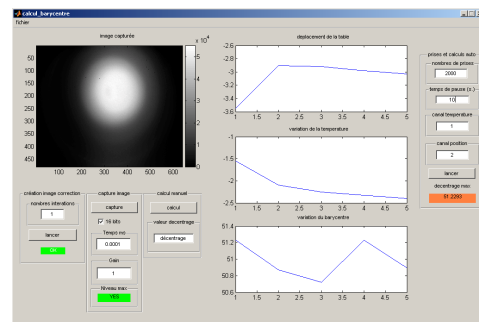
calcul_barycentre
fichier

image capturée
x $10^4$
5
4
3
2
1
0
50
100
150
200
250
300
350
400
450
100 200 300 400 500 600

deplacement de la table
-2.6
-2.8
-3
-3.2
-3.4
-3.6
1 1.5 2 2.5 3 3.5 4 4.5 5

variation de la temperature
-1
-1.5
-2
-2.5
1 1.5 2 2.5 3 3.5 4 4.5 5

variation du barycentre
51.4
51.2
51
50.8
50.6
1 1.5 2 2.5 3 3.5 4 4.5 5

prises et calculs auto
nombres de prises
2000
temps de pause (s)
10
canal temperature
1
canal position
2
lancer
decentrage max
51.2293

création image correction
nombres iterations
1
lancer
OK

capture image
capture
16 bits
Temps int
0.0001
Gain
1
Niveau max
YES

calcul manuel
calcul
valeur decentrage
décentrage